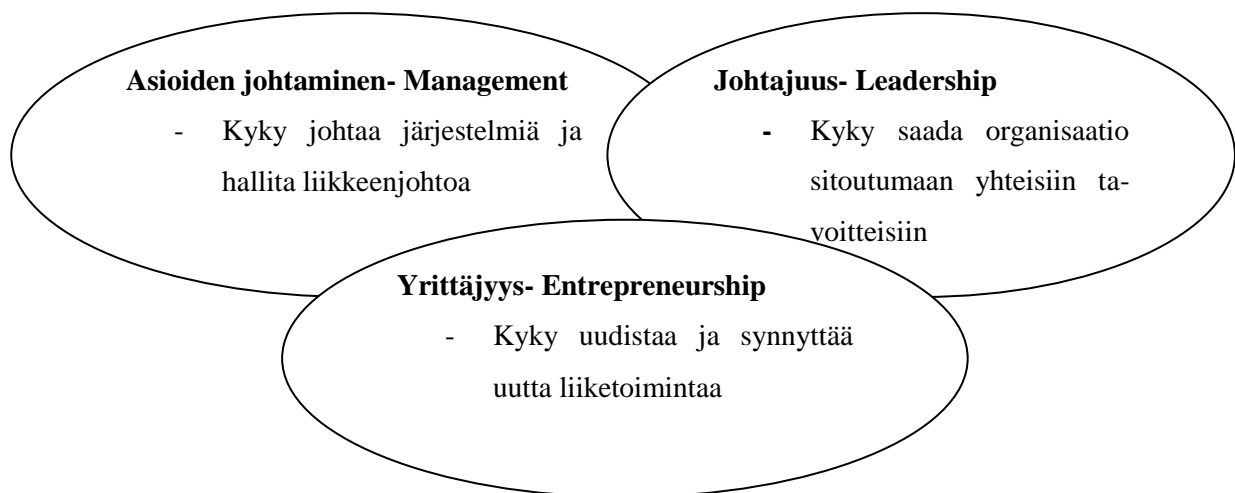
Asioiden johtaminen- Management

- Kyky johtaa järjestelmiä ja hallita liikkeenjohtoa

Johtajuus- Leadership

- Kyky saada organisaatio sitoutumaan yhteisiin tavoitteisiin

Yrittäjyys- Entrepreneurship

- Kyky uudistaa ja synnyttää uutta liiketoimintaa